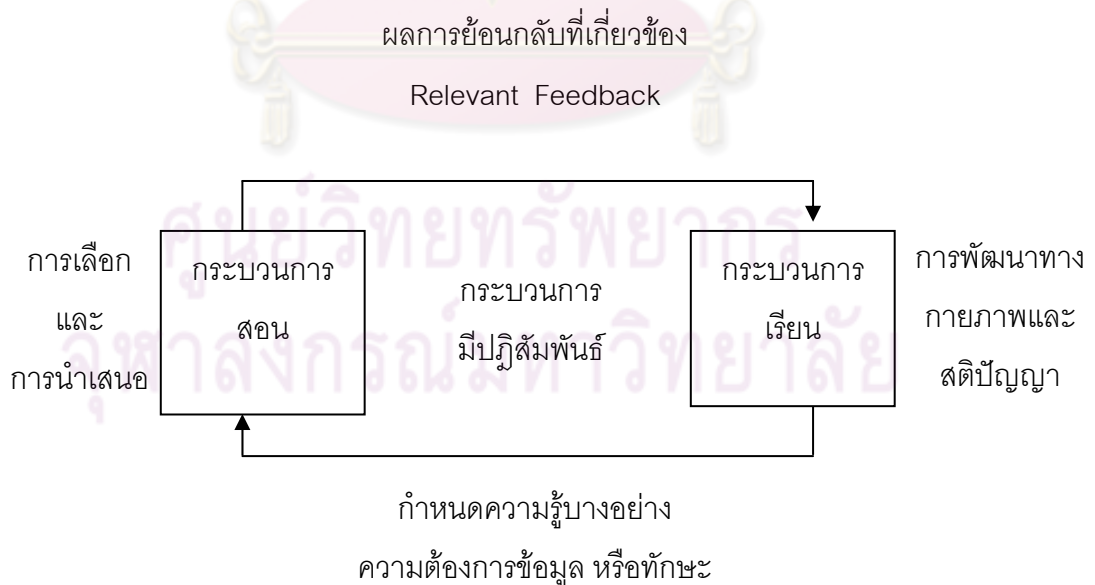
ผลการย้อนกลับที่เกี่ยวข้อง

Relevant Feedback

ศูนย์วิทยทรัพยากร
จุฬาลงกรณ์มหาวิทยาลัย

การเลือก
และ
การนำเสนอ

กระบวนการ
สอน

กระบวนการ
มีปฏิสัมพันธ์

กระบวนการ
เรียน

การพัฒนาทาง
กายภาพและ
สติปัญญา

กำหนดความรู้บางอย่าง
ความต้องการข้อมูล หรือทักษะ